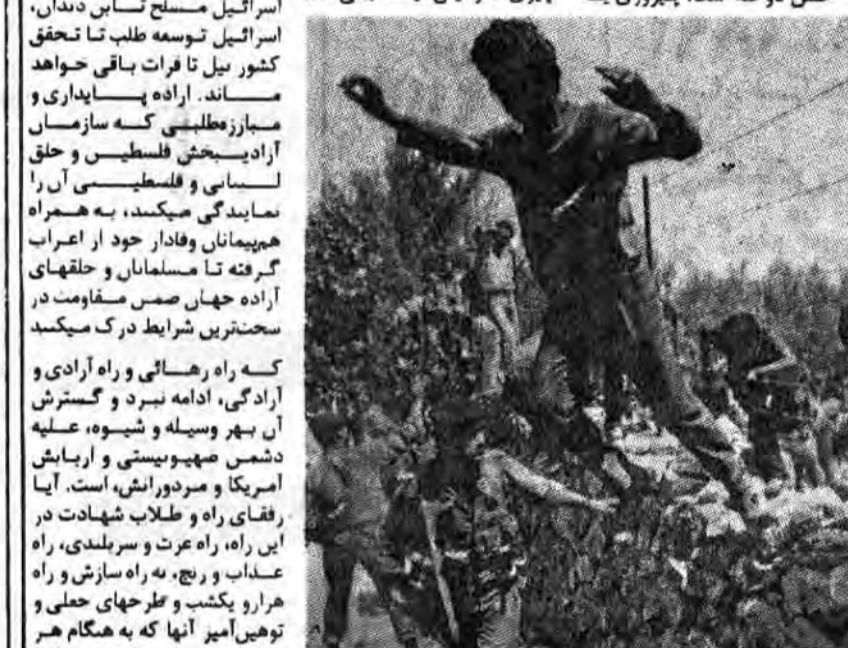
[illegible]
اسرائیل مسلح تا بن دندان، اسرائیل توسعه طلب تا تحقق کشور نیل تا فرات باقی خواهد ماند. اراده پایداری و مبارزطلبی که سازمان آزادیبخش فلسطین و حلق انسانی و فلسطینی آن را نمایندگی میکند، به همراه همپیمانان وفادار خود از اعراب گرفته تا مسلمانان و حلقهای آزاده جهان ضمن مقاومت در سختترین شرایط درک میکند

که راه رهائی و راه آزادی و آزادگی، ادامه نبرد و گسترش آن بهر وسیله و شیوه، علیه دشمن صهیونیستی و اربابش آمریکا و مزدورانش، است. آیا رفقای راه و طلاب شهادت در این راه، راه عزت و سربلندی، راه عذاب و رنج، به راه سازش و راه هزار و یکشب و طرحهای جعلی و توهین‌آمیز آنها که به هنگام هر